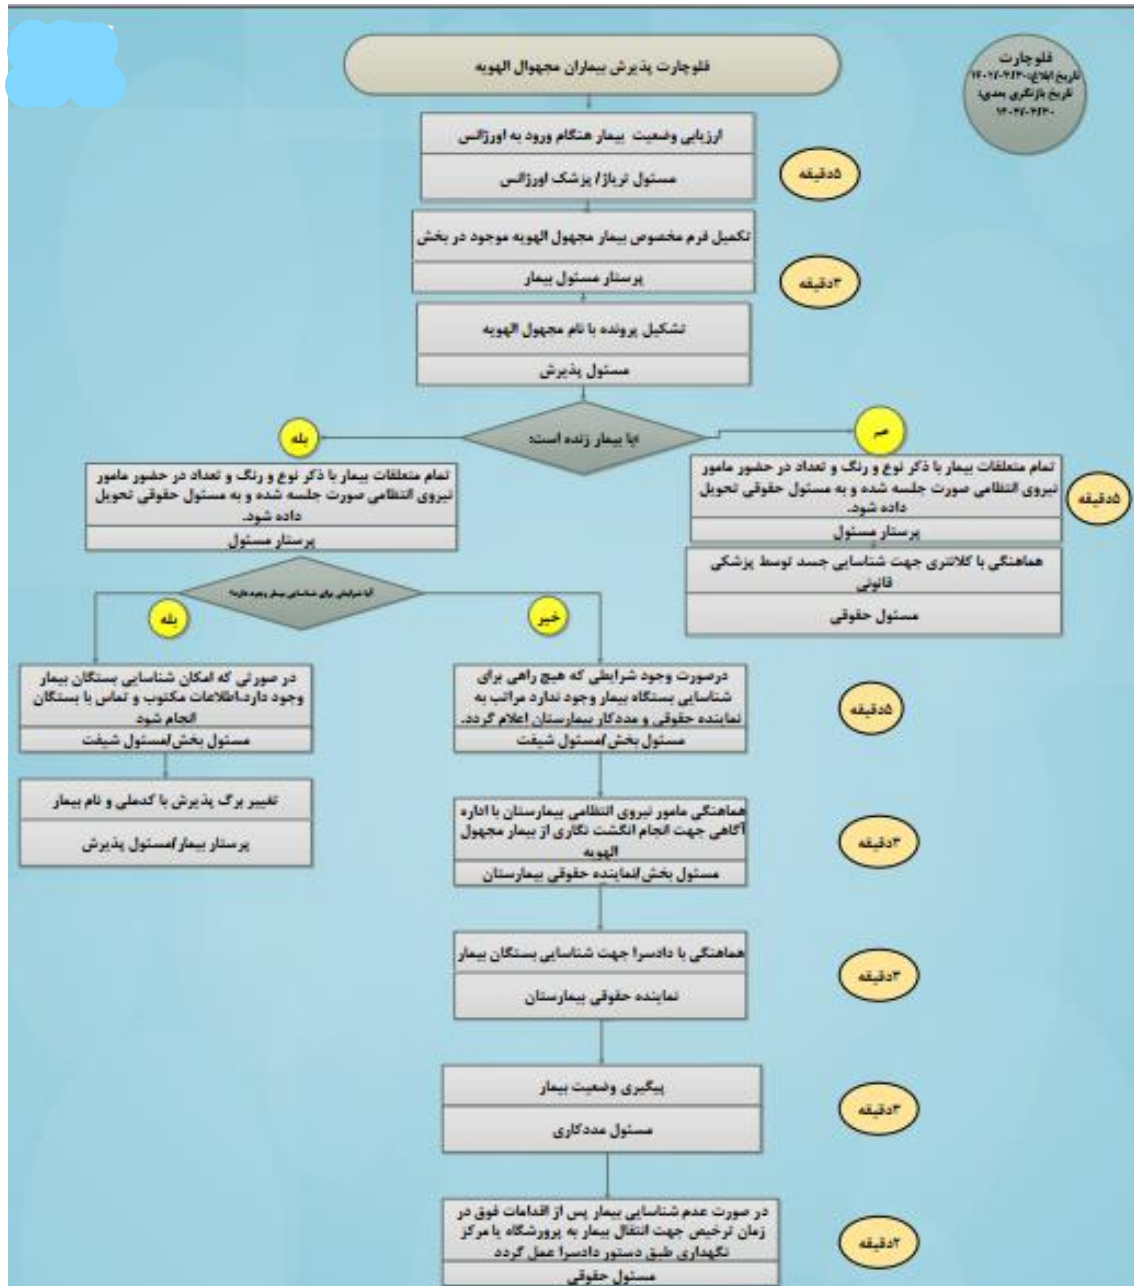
فلوچارت پذیرش بیماران مجهول الهویه

فلوچارت
تاریخ ابلاغ: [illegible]
تاریخ بازنگری بعدی: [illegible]

ارزیابی وضعیت بیمار هنگام ورود به اورژانس
مسئول تریاژ/ پزشک اورژانس
۵دقیقه

تکمیل فرم مخصوص بیمار مجهول الهویه موجود در بخش
پرستار مسئول بیمار
۳دقیقه

تشکیل پرونده با نام مجهول الهویه
مسئول پذیرش

آیا بیمار زنده است:
بله
خیر

تمام متعلقات بیمار با ذکر نوع و رنگ و تعداد در حضور مامور نیروی انتظامی صورت جلسه شده و به مسئول حقوقی تحویل داده شود.
پرستار مسئول
۵دقیقه

هماهنگی با کلانتری جهت شناسایی جسد توسط پزشکی قانونی
مسئول حقوقی

تمام متعلقات بیمار با ذکر نوع و رنگ و تعداد در حضور مامور نیروی انتظامی صورت جلسه شده و به مسئول حقوقی تحویل داده شود.
پرستار مسئول

آیا شرایطی برای شناسایی بیمار وجود دارد؟
بله
خیر

در صورتی که امکان شناسایی بستگان بیمار وجود دارد،اطلاعات مکتوب و تماس با بستگان انجام شود
مسئول بخش/مسئول شیفت

تغییر برگ پذیرش با کدملی و نام بیمار
پرستار بیمار/مسئول پذیرش

درصورت وجود شرایطی که هیچ راهی برای شناسایی بستگاه بیمار وجود ندارد مراتب به نماینده حقوقی و مددکار بیمارستان اعلام گردد.
مسئول بخش/مسئول شیفت
۵دقیقه

هماهنگی مامور نیروی انتظامی بیمارستان با اداره آگاهی جهت انجام انگشت نگاری از بیمار مجهول الهویه
مسئول بخش/نماینده حقوقی بیمارستان
۳دقیقه

هماهنگی با دادسرا جهت شناسایی بستگان بیمار
نماینده حقوقی بیمارستان
۳دقیقه

پیگیری وضعیت بیمار
مسئول مددکاری
۳دقیقه

در صورت عدم شناسایی بیمار پس از اقدامات فوق در زمان ترخیص جهت انتقال بیمار به پرورشگاه یا مرکز نگهداری طبق دستور دادسرا عمل گردد
مسئول حقوقی
۲دقیقه